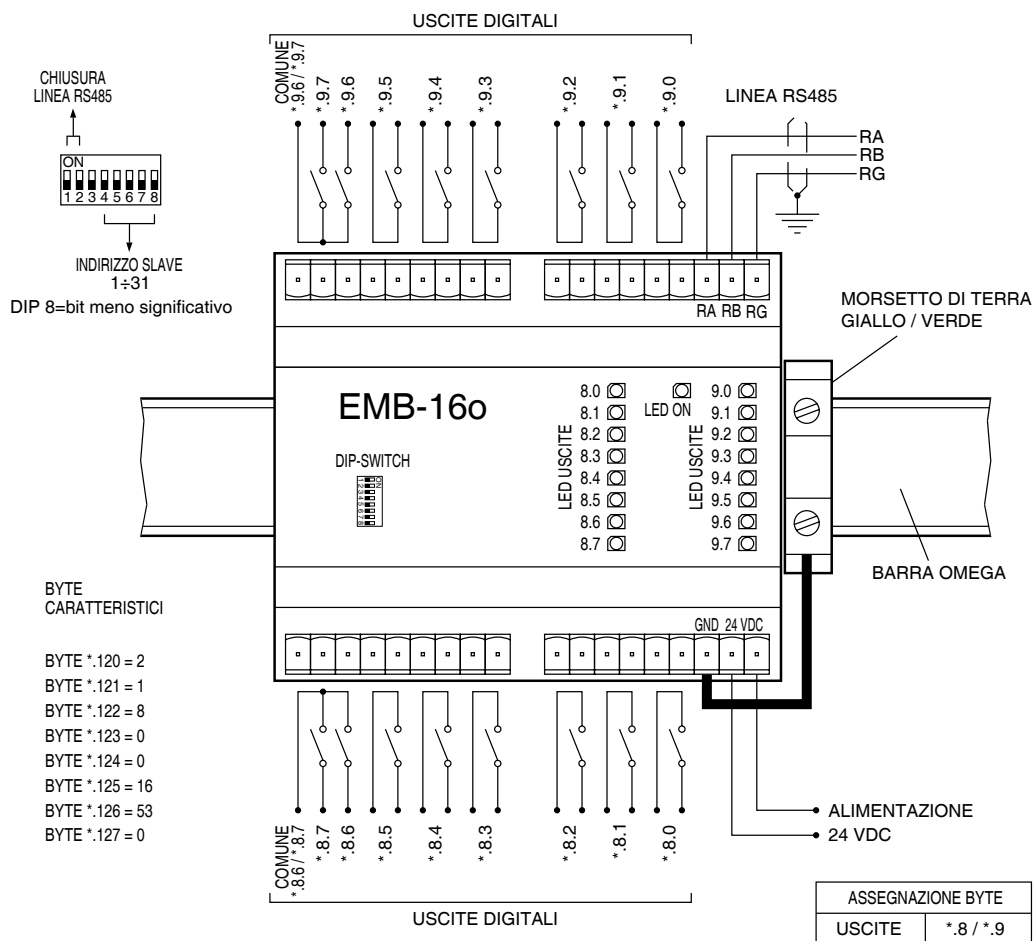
USCITE DIGITALI

COMUNE *.9.6 / *.9.7
*.9.7
*.9.6
*.9.5
*.9.4
*.9.3
*.9.2
*.9.1
*.9.0

LINEA RS485

RA
RB
RG

CHIUSURA LINEA RS485

ON
1 2 3 4 5 6 7 8

INDIRIZZO SLAVE
1÷31
DIP 8=bit meno significativo

RA RB RG

MORSETTO DI TERRA
GIALLO / VERDE

EMB-16o

DIP-SWITCH

LED USCITE
8.0
8.1
8.2
8.3
8.4
8.5
8.6
8.7

LED ON

LED USCITE
9.0
9.1
9.2
9.3
9.4
9.5
9.6
9.7

BARRA OMEGA

BYTE CARATTERISTICI

BYTE *.120 = 2
BYTE *.121 = 1
BYTE *.122 = 8
BYTE *.123 = 0
BYTE *.124 = 0
BYTE *.125 = 16
BYTE *.126 = 53
BYTE *.127 = 0

GND 24 VDC

ALIMENTAZIONE
24 VDC

COMUNE *.8.6 / *.8.7
*.8.7
*.8.6
*.8.5
*.8.4
*.8.3
*.8.2
*.8.1
*.8.0

USCITE DIGITALI

| ASSEGNAZIONE BYTE | |
|---|---|
| USCITE | *.8 / *.9 |